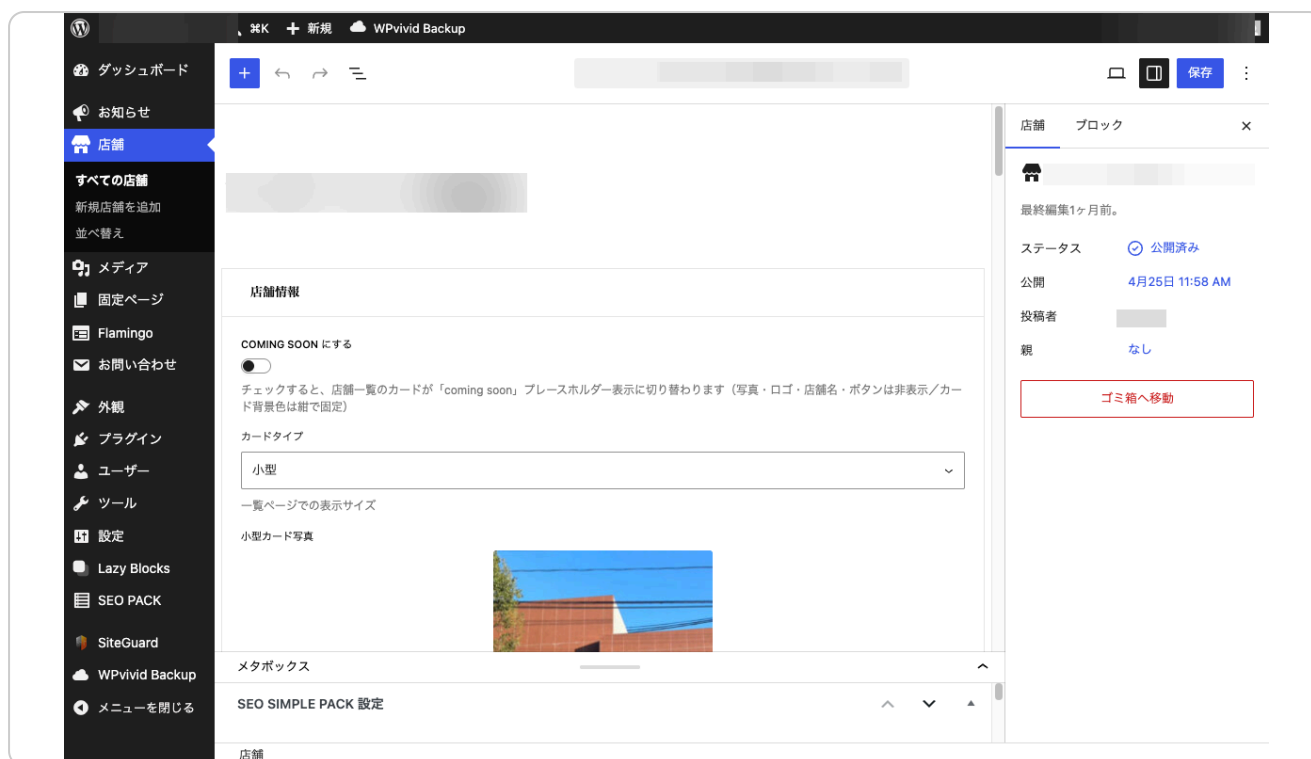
⌘K + 新規 WPvivid Backup

ダッシュボード
お知らせ
店舗
すべての店舗
新規店舗を追加
並べ替え
メディア
固定ページ
Flamingo
お問い合わせ
外観
プラグイン
ユーザー
ツール
設定
Lazy Blocks
SEO PACK
SiteGuard
WPvivid Backup
メニューを閉じる

保存

店舗情報

COMING SOON にする

チェックすると、店舗一覧のカードが「coming soon」プレースホルダー表示に切り替わります（写真・ロゴ・店舗名・ボタンは非表示／カード背景色は紺で固定）

カードタイプ

小型

一覧ページでの表示サイズ

小型カード写真

メタボックス

SEO SIMPLE PACK 設定

店舗

店舗 ブロック ×

最終編集1ヶ月前。

ステータス 公開済み
公開 4月25日 11:58 AM
投稿者
親 なし

ゴミ箱へ移動